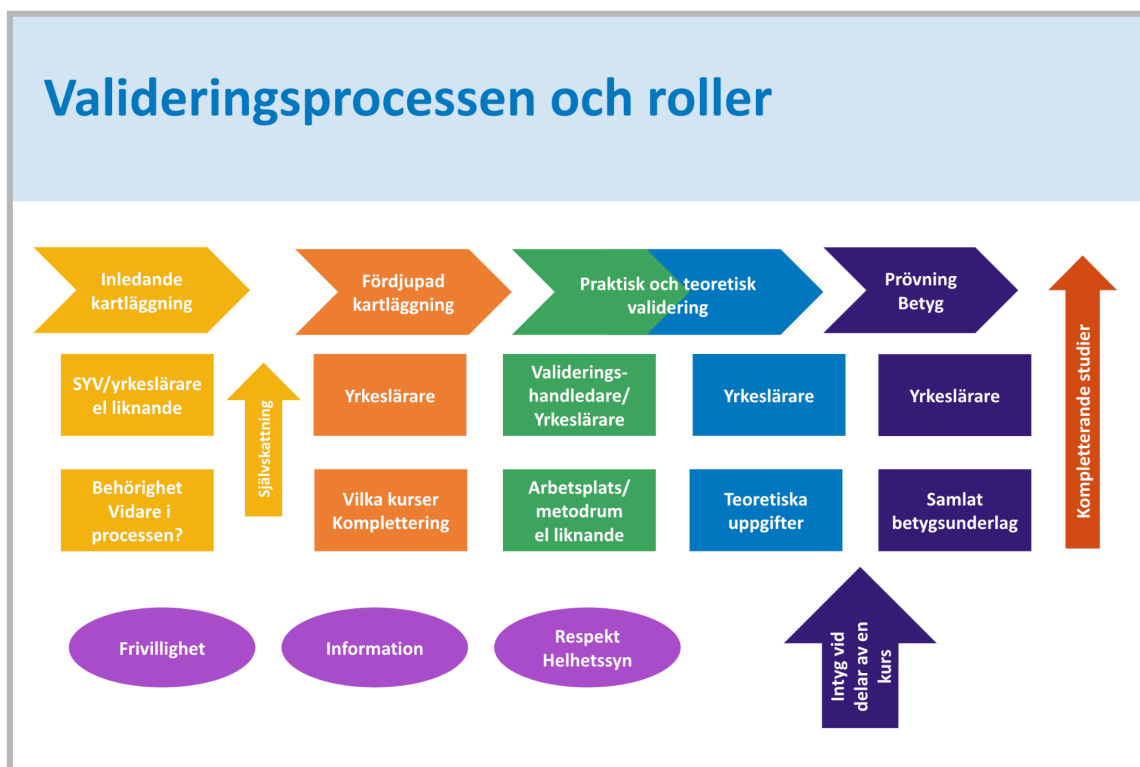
Valideringsprocessen och roller

Inledande kartläggning

Fördjupad kartläggning

Praktisk och teoretisk validering

Prövning Betyg

Kompletterande studier

SYV/yrkeslärare el liknande

Självskattning

Yrkeslärare

Validerings-handledare/ Yrkeslärare

Yrkeslärare

Yrkeslärare

Behörighet Vidare i processen?

Vilka kurser Komplettering

Arbetsplats/ metodrum el liknande

Teoretiska uppgifter

Samlat betygsunderlag

Frivillighet

Information

Respekt Helhetssyn

Intyg vid delar av en kurs